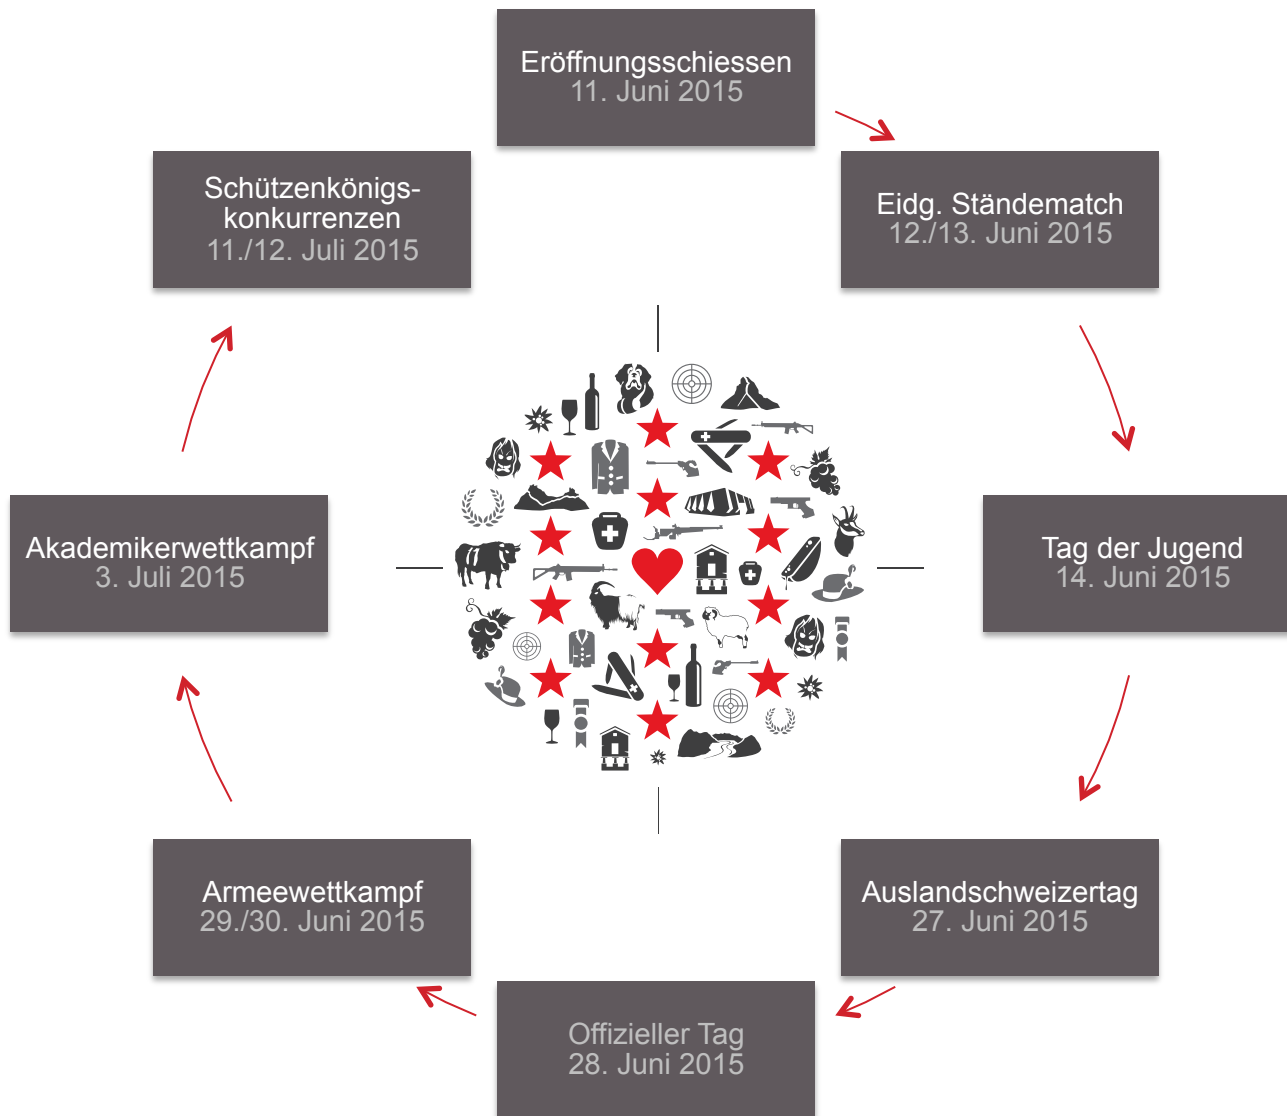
Eröffnungsschiessen
11. Juni 2015

Eidg. Ständematch
12./13. Juni 2015

Tag der Jugend
14. Juni 2015

Auslandschweizertag
27. Juni 2015

Offizieller Tag
28. Juni 2015

Armeewettkampf
29./30. Juni 2015

Akademikerwettkampf
3. Juli 2015

Schützenkönigskonkurrenzen
11./12. Juli 2015